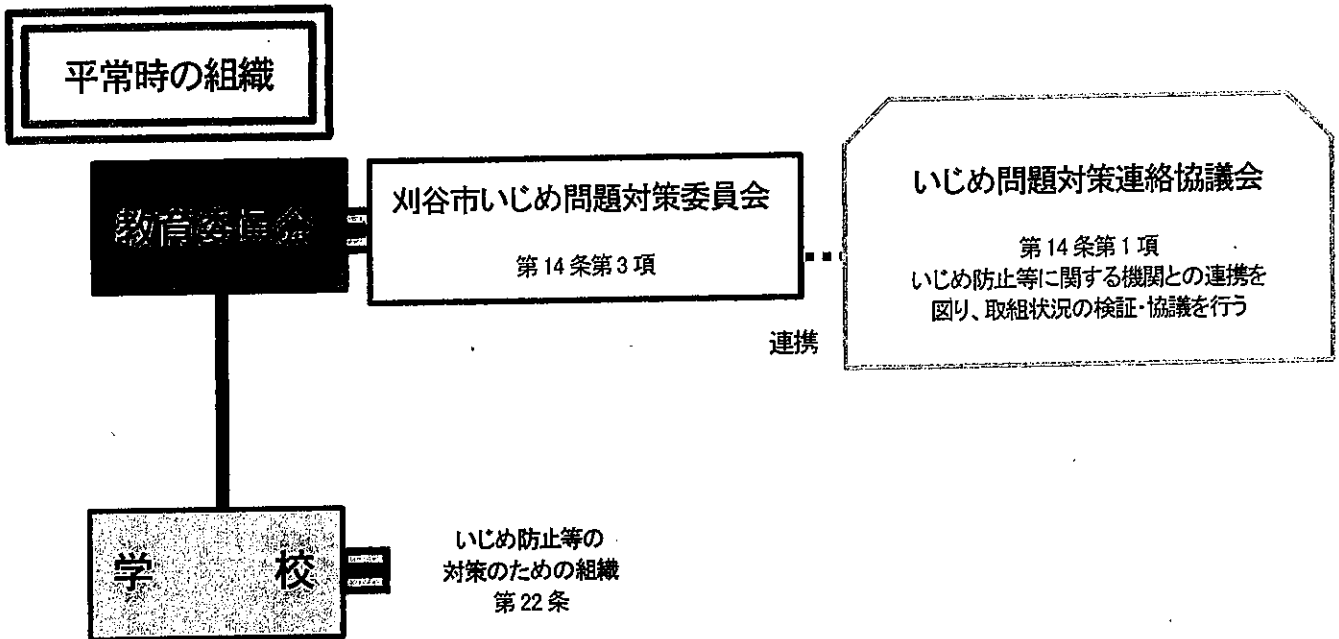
平常時の組織

教育委員会

刈谷市いじめ問題対策委員会

第 14 条第 3 項

いじめ問題対策連絡協議会

第 14 条第 1 項
いじめ防止等に関する機関との連携を図り、取組状況の検証・協議を行う

連携

学　　校

いじめ防止等の
対策のための組織
第 22 条